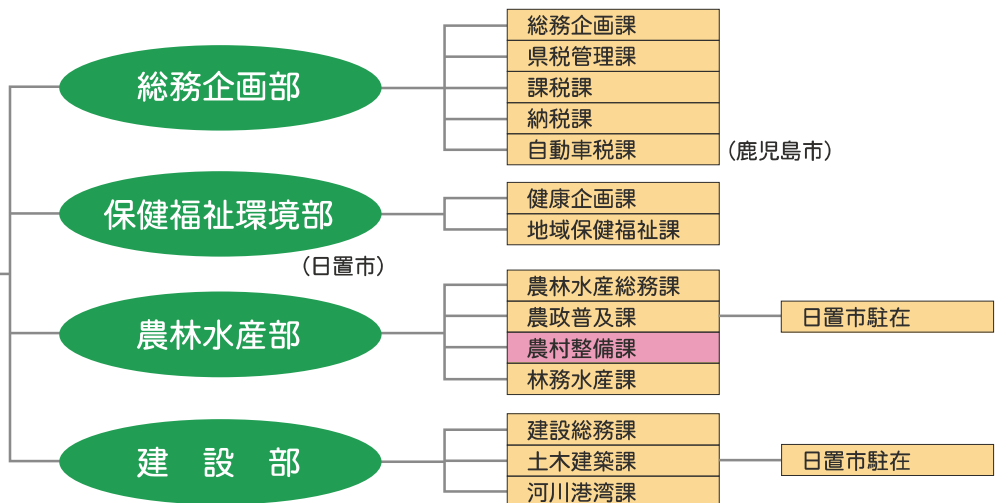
総務企画部

総務企画課
県税管理課
課税課
納税課
自動車税課

（鹿児島市）

保健福祉環境部

（日置市）

健康企画課
地域保健福祉課

農林水産部

農林水産総務課
農政普及課
農村整備課
林務水産課

日置市駐在

建　設　部

建設総務課
土木建築課
河川港湾課

日置市駐在